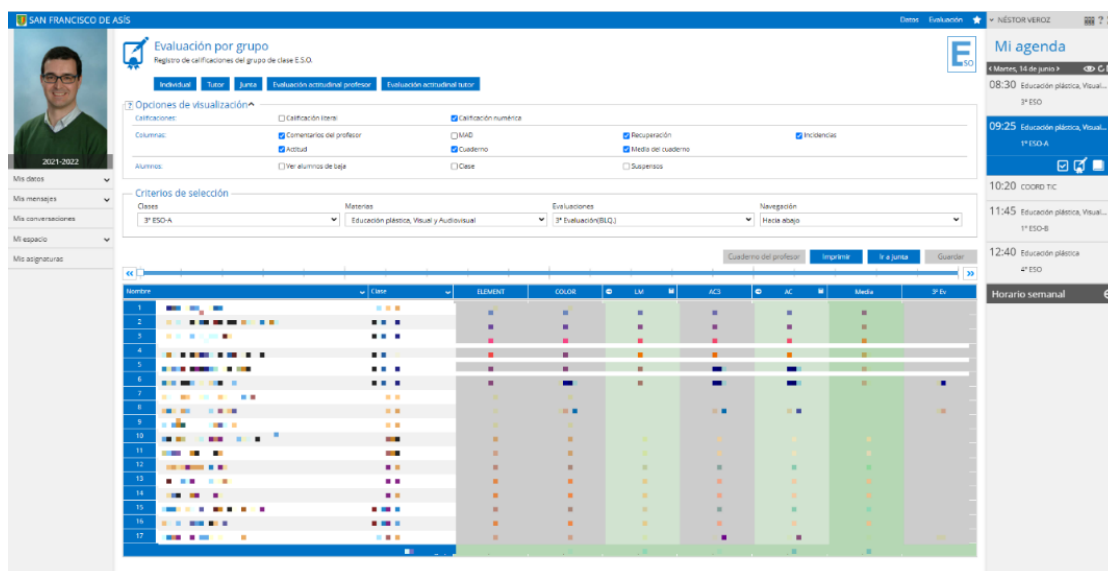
SAN FRANCISCO DE ASÍS

Datos Evaluación

NÉSTOR VEROZ

2021-2022

Mis datos
Mis mensajes
Mis conversaciones
Mi espacio
Mis asignaturas

Evaluación por grupo
Registro de calificaciones del grupo de clase E.S.O.

ESO

Individual Tutor Junta Evaluación actitudinal profesor Evaluación actitudinal tutor

Opciones de visualización

Calificaciones: Calificación literal Calificación numérica
Columnas: Comentarios del profesor MAD Recuperación Incidencias
Actitud Cuaderno Media del cuaderno
Alumnos: Ver alumnos de baja Clase Suspensos

Criterios de selección

Clases
3º ESO-A

Materias
Educación plástica, Visual y Audiovisual

Evaluaciones
3ª Evaluación(BLQ.)

Navegación
Hacia abajo

Cuaderno del profesor Imprimir Ir a Junta Guardar

| Nombre | Clase | ELEMENT | COLOR | LM | AC3 | AC | Media | 3ª Ev |
|---|---|---|---|---|---|---|---|---|
| 1 | | | | | | | | |
| 2 | | | | | | | | |
| 3 | | | | | | | | |
| 4 | | | | | | | | |
| 5 | | | | | | | | |
| 6 | | | | | | | | |
| 7 | | | | | | | | |
| 8 | | | | | | | | |
| 9 | | | | | | | | |
| 10 | | | | | | | | |
| 11 | | | | | | | | |
| 12 | | | | | | | | |
| 13 | | | | | | | | |
| 14 | | | | | | | | |
| 15 | | | | | | | | |
| 16 | | | | | | | | |
| 17 | | | | | | | | |

Mi agenda

Martes, 14 de junio

08:30 Educación plástica, Visual...
3º ESO

09:25 Educación plástica, Visual...
1º ESO-A

10:20 COORD TIC

11:45 Educación plástica, Visual...
1º ESO-B

12:40 Educación plástica
4º ESO

Horario semanal